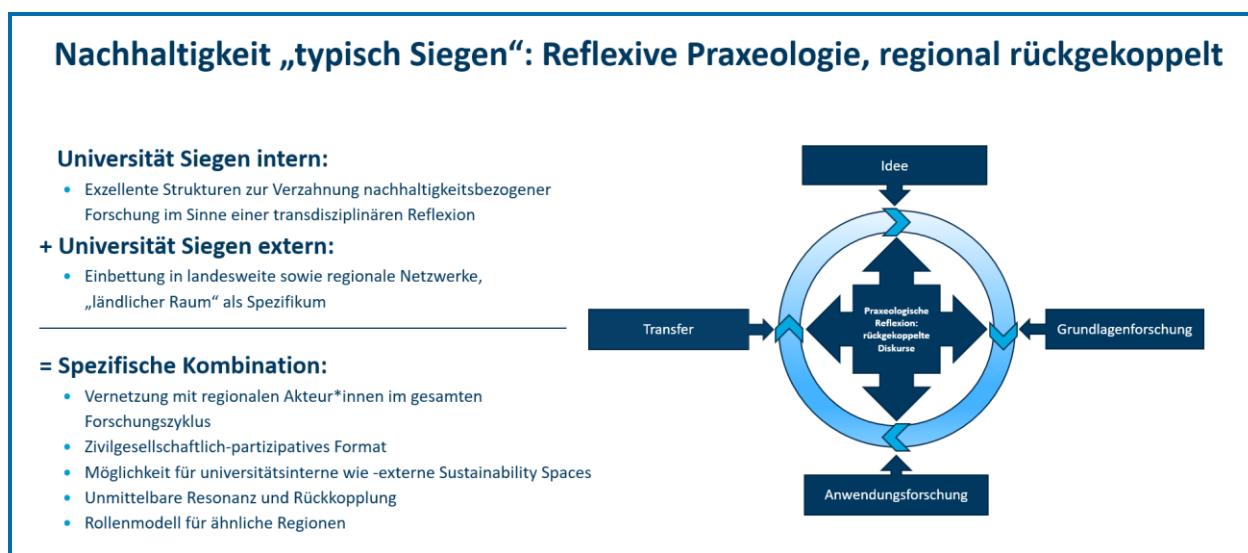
Nachhaltigkeit „typisch Siegen“: Reflexive Praxeologie, regional rückgekoppelt

Universität Siegen intern:

- Exzellente Strukturen zur Verzahnung nachhaltigkeitsbezogener Forschung im Sinne einer transdisziplinären Reflexion

+ Universität Siegen extern:

- Einbettung in landesweite sowie regionale Netzwerke, „ländlicher Raum“ als Spezifikum

= Spezifische Kombination:

- Vernetzung mit regionalen Akteur*innen im gesamten Forschungszyklus
- Zivilgesellschaftlich-partizipatives Format
- Möglichkeit für universitätsinterne wie -externe Sustainability Spaces
- Unmittelbare Resonanz und Rückkopplung
- Rollenmodell für ähnliche Regionen

Idee

Transfer

Praxeologische Reflexion: rückgekoppelte Diskurse

Grundlagenforschung

Anwendungsforschung